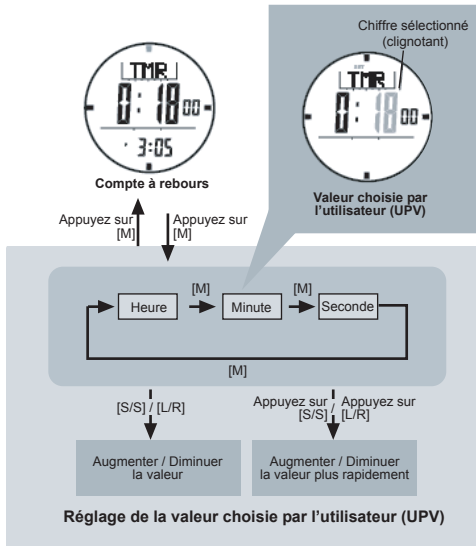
TMR
0:18 00
3:05
Compte à rebours

Chiffre sélectionné (clignotant)
TMR
0:18 00
Valeur choisie par l'utilisateur (UPV)

Appuyez sur [M]
Appuyez sur [M]

Heure
[M]
Minute
[M]
Seconde
[M]

[S/S] / [L/R]
Augmenter / Diminuer la valeur

Appuyez sur [S/S] / Appuyez sur [L/R]
Augmenter / Diminuer la valeur plus rapidement

Réglage de la valeur choisie par l'utilisateur (UPV)